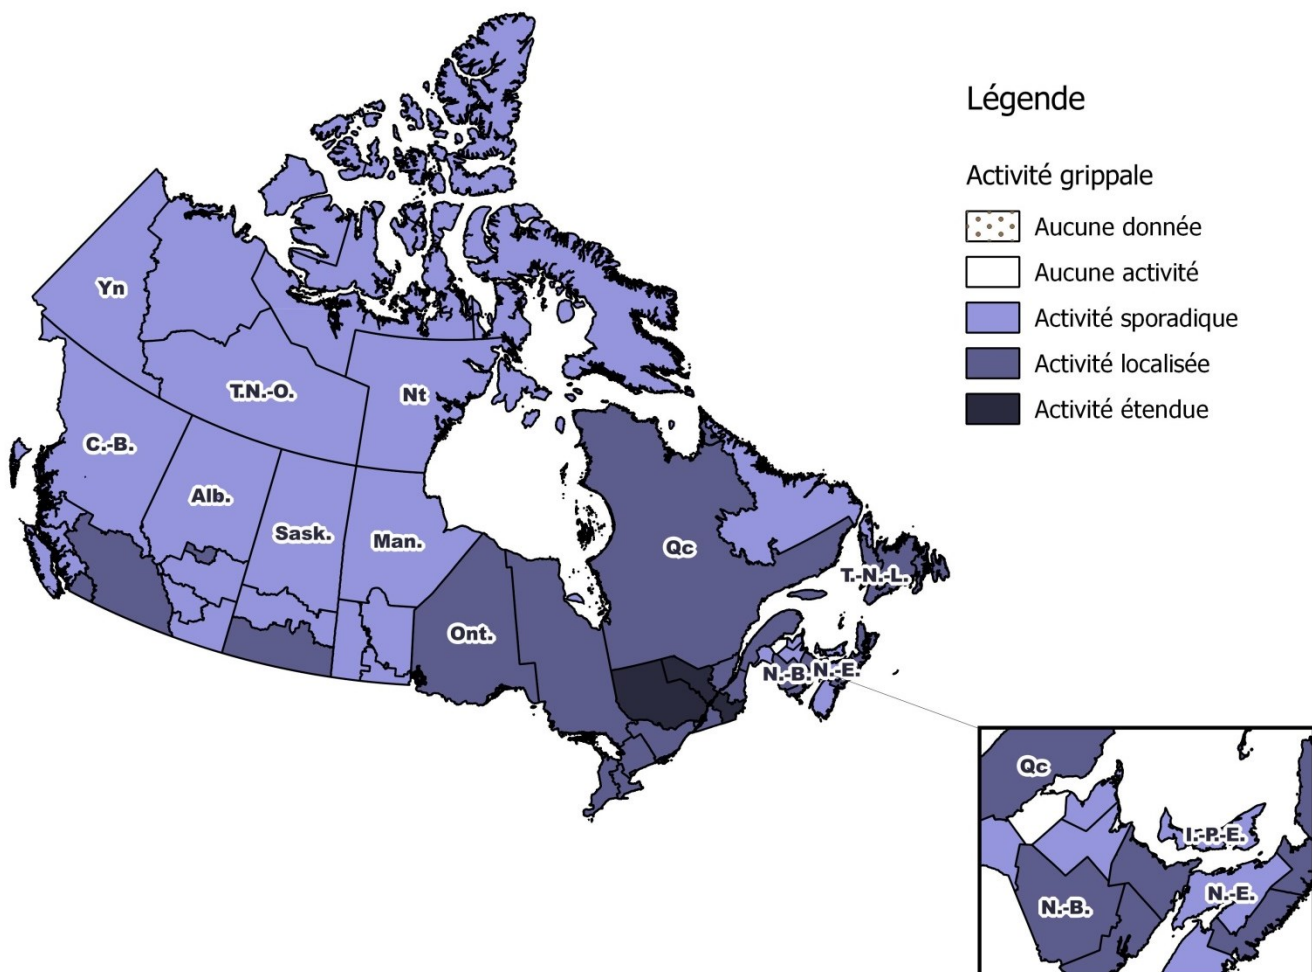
Légende

Activité grippale

Aucune donnée

Aucune activité

Activité sporadique

Activité localisée

Activité étendue

Yn

T.N.-O.

Nt

C.-B.

Alb.

Sask.

Man.

Qc

Ont.

T.-N.-L.

N.-B.

N.-E.

Qc

Î.-P.-É.

N.-B.

N.-É.